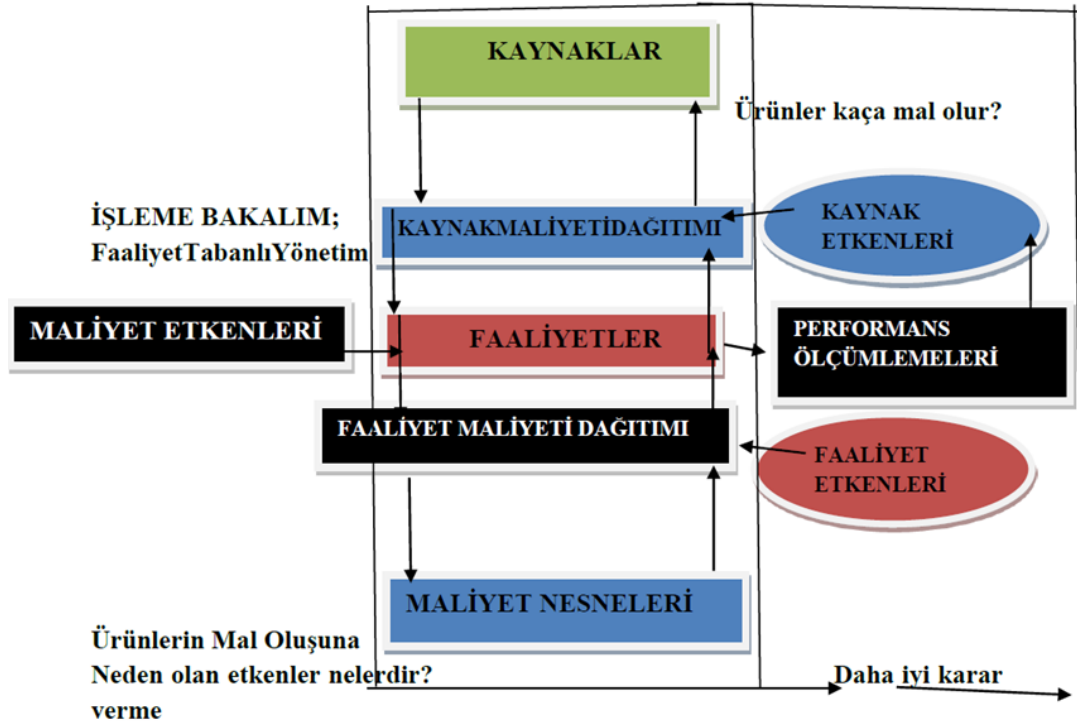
KAYNAKLAR

Ürünler kaça mal olur?

İŞLEME BAKALIM;
FaaliyetTabanlıYönetim

KAYNAKMALİYETİDAĞITIMI

KAYNAK ETKENLERİ

MALİYET ETKENLERİ

FAALİYETLER

PERFORMANS ÖLÇÜMLEMELERİ

FAALİYET MALİYETİ DAĞITIMI

FAALİYET ETKENLERİ

MALİYET NESNELERİ

Ürünlerin Mal Oluşuna Neden olan etkenler nelerdir?

Daha iyi karar verme